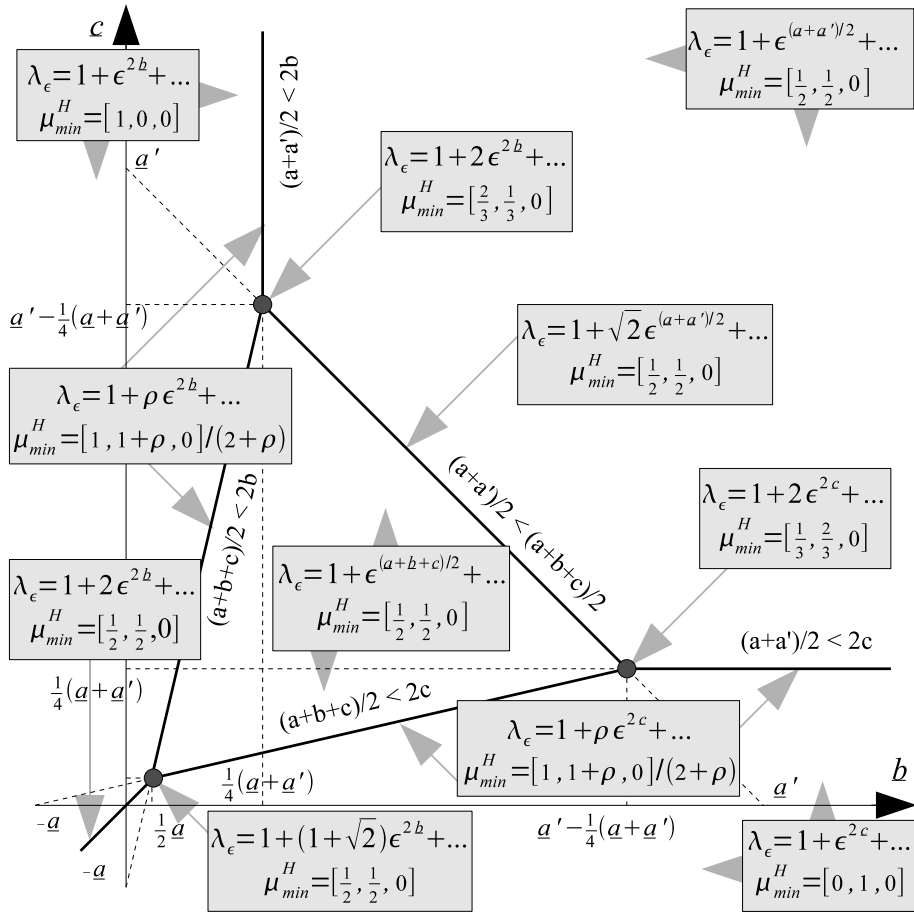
$\underline{c}$

$\lambda_\epsilon=1+\epsilon^{2\underline{b}}+...$
$\mu^H_{min}=[1,0,0]$

$(a+a')/2 < 2b$

$\lambda_\epsilon=1+\epsilon^{(\underline{a}+\underline{a}')/2}+...$
$\mu^H_{min}=[\frac{1}{2},\frac{1}{2},0]$

$\underline{a}'$

$\lambda_\epsilon=1+2\epsilon^{2\underline{b}}+...$
$\mu^H_{min}=[\frac{2}{3},\frac{1}{3},0]$

$\underline{a}'-\frac{1}{4}(\underline{a}+\underline{a}')$

$\lambda_\epsilon=1+\sqrt{2}\epsilon^{(\underline{a}+\underline{a}')/2}+...$
$\mu^H_{min}=[\frac{1}{2},\frac{1}{2},0]$

$\lambda_\epsilon=1+\rho\epsilon^{2\underline{b}}+...$
$\mu^H_{min}=[1,1+\rho,0]/(2+\rho)$

$(a+a')/2 < (a+b+c)/2$

$\lambda_\epsilon=1+2\epsilon^{2c}+...$
$\mu^H_{min}=[\frac{1}{3},\frac{2}{3},0]$

$(a+b+c)/2 < 2b$

$\lambda_\epsilon=1+2\epsilon^{2\underline{b}}+...$
$\mu^H_{min}=[\frac{1}{2},\frac{1}{2},0]$

$\lambda_\epsilon=1+\epsilon^{(\underline{a}+\underline{b}+\underline{c})/2}+...$
$\mu^H_{min}=[\frac{1}{2},\frac{1}{2},0]$

$(a+a')/2 < 2c$

$\frac{1}{4}(\underline{a}+\underline{a}')$

$(a+b+c)/2 < 2c$

$\lambda_\epsilon=1+\rho\epsilon^{2c}+...$
$\mu^H_{min}=[1,1+\rho,0]/(2+\rho)$

$\frac{1}{4}(\underline{a}+\underline{a}')$

$\underline{b}$

$\underline{a}'$

$-\underline{a}$

$\frac{1}{2}\underline{a}$

$\underline{a}'-\frac{1}{4}(\underline{a}+\underline{a}')$

$\lambda_\epsilon=1+(1+\sqrt{2})\epsilon^{2\underline{b}}+...$
$\mu^H_{min}=[\frac{1}{2},\frac{1}{2},0]$

$-\underline{a}$

$\lambda_\epsilon=1+\epsilon^{2c}+...$
$\mu^H_{min}=[0,1,0]$